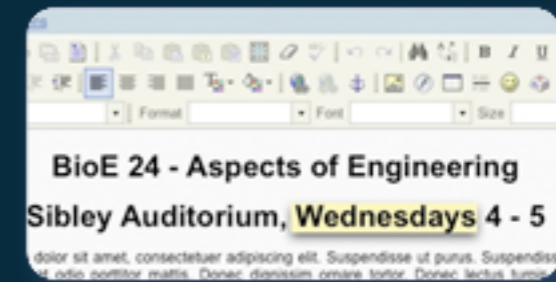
B I U

Format Font Size

BioE 24 - Aspects of Engineering

Sibley Auditorium, Wednesdays 4 - 5

dolor sit amet, consectetuer adipiscing elit. Suspendisse ut purus. Suspendiss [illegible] odio porttitor mattis. Donec dignissim ornare tortor. Donec lectus turpis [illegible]